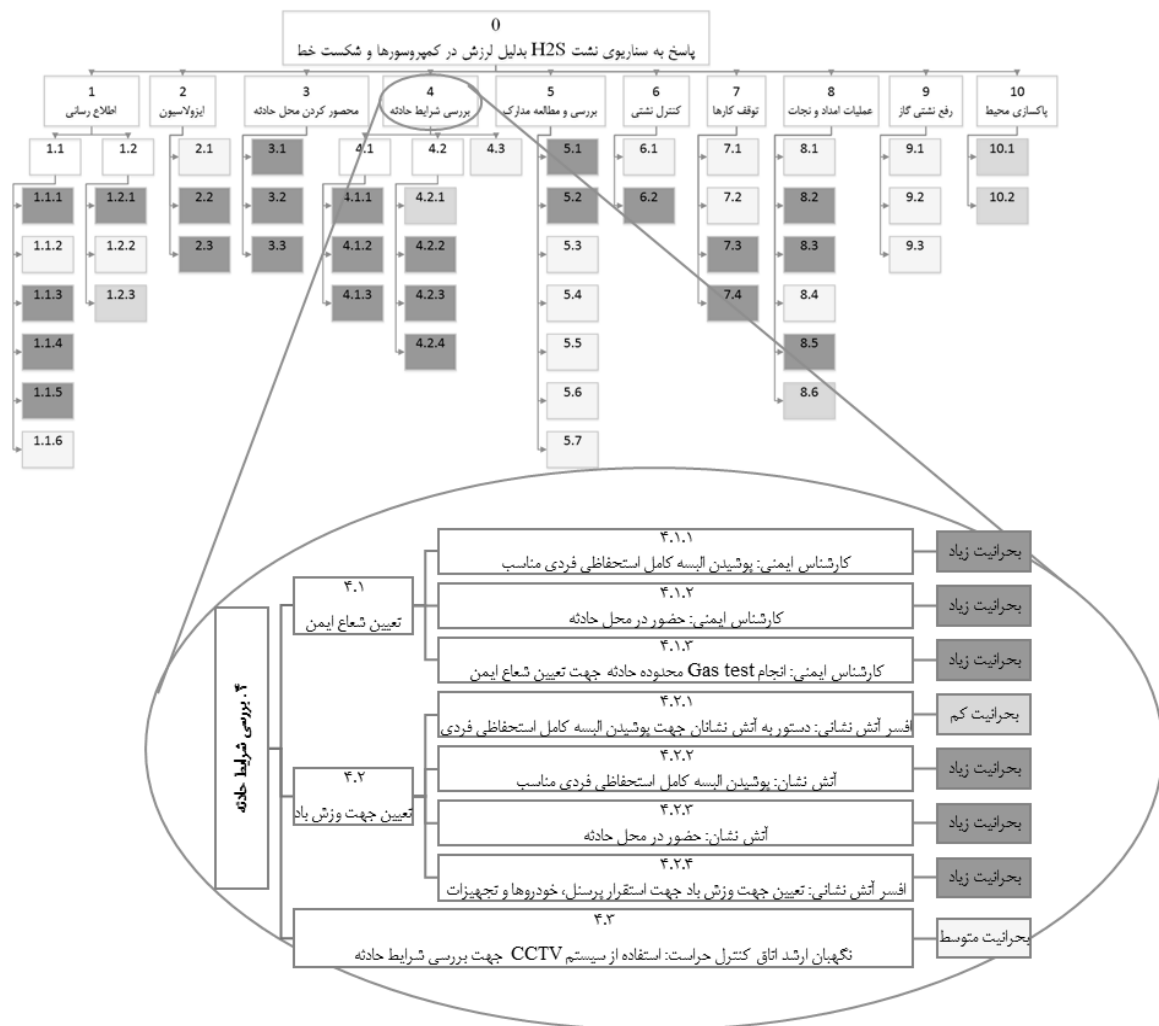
0
پاسخ به سناریوی نشت H2S بدلیل لرزش در کمپروسورها و شکست خط

1
اطلاع رسانی

2
ایزولاسیون

3
محصور کردن محل حادثه

4
بررسی شرایط حادثه

5
بررسی و مطالعه مدارک

6
کنترل نشتی

7
توقف کارها

8
عملیات امداد و نجات

9
رفع نشتی گاز

10
پاکسازی محیط

1.1
1.1.1
1.1.2
1.1.3
1.1.4
1.1.5
1.1.6

1.2
1.2.1
1.2.2
1.2.3

2.1
2.2
2.3

3.1
3.2
3.3

4.1
4.1.1
4.1.2
4.1.3

4.2
4.2.1
4.2.2
4.2.3
4.2.4

4.3

5.1
5.2
5.3
5.4
5.5
5.6
5.7

6.1
6.2

7.1
7.2
7.3
7.4

8.1
8.2
8.3
8.4
8.5
8.6

9.1
9.2
9.3

10.1
10.2

۴. بررسی شرایط حادثه

۴.۱
تعیین شعاع ایمن

۴.۱.۱
کارشناس ایمنی: پوشیدن البسه کامل استحفاظی فردی مناسب
بحرانیت زیاد

۴.۱.۲
کارشناس ایمنی: حضور در محل حادثه
بحرانیت زیاد

۴.۱.۳
کارشناس ایمنی: انجام Gas test محدوده حادثه جهت تعیین شعاع ایمن
بحرانیت زیاد

۴.۲
تعیین جهت وزش باد

۴.۲.۱
افسر آتش نشانی: دستور به آتش نشانان جهت پوشیدن البسه کامل استحفاظی فردی
بحرانیت کم

۴.۲.۲
آتش نشان: پوشیدن البسه کامل استحفاظی فردی مناسب
بحرانیت زیاد

۴.۲.۳
آتش نشان: حضور در محل حادثه
بحرانیت زیاد

۴.۲.۴
افسر آتش نشانی: تعیین جهت وزش باد جهت استقرار پرسنل، خودروها و تجهیزات
بحرانیت زیاد

۴.۳
نگهبان ارشد اتاق کنترل حراست: استفاده از سیستم CCTV جهت بررسی شرایط حادثه
بحرانیت متوسط